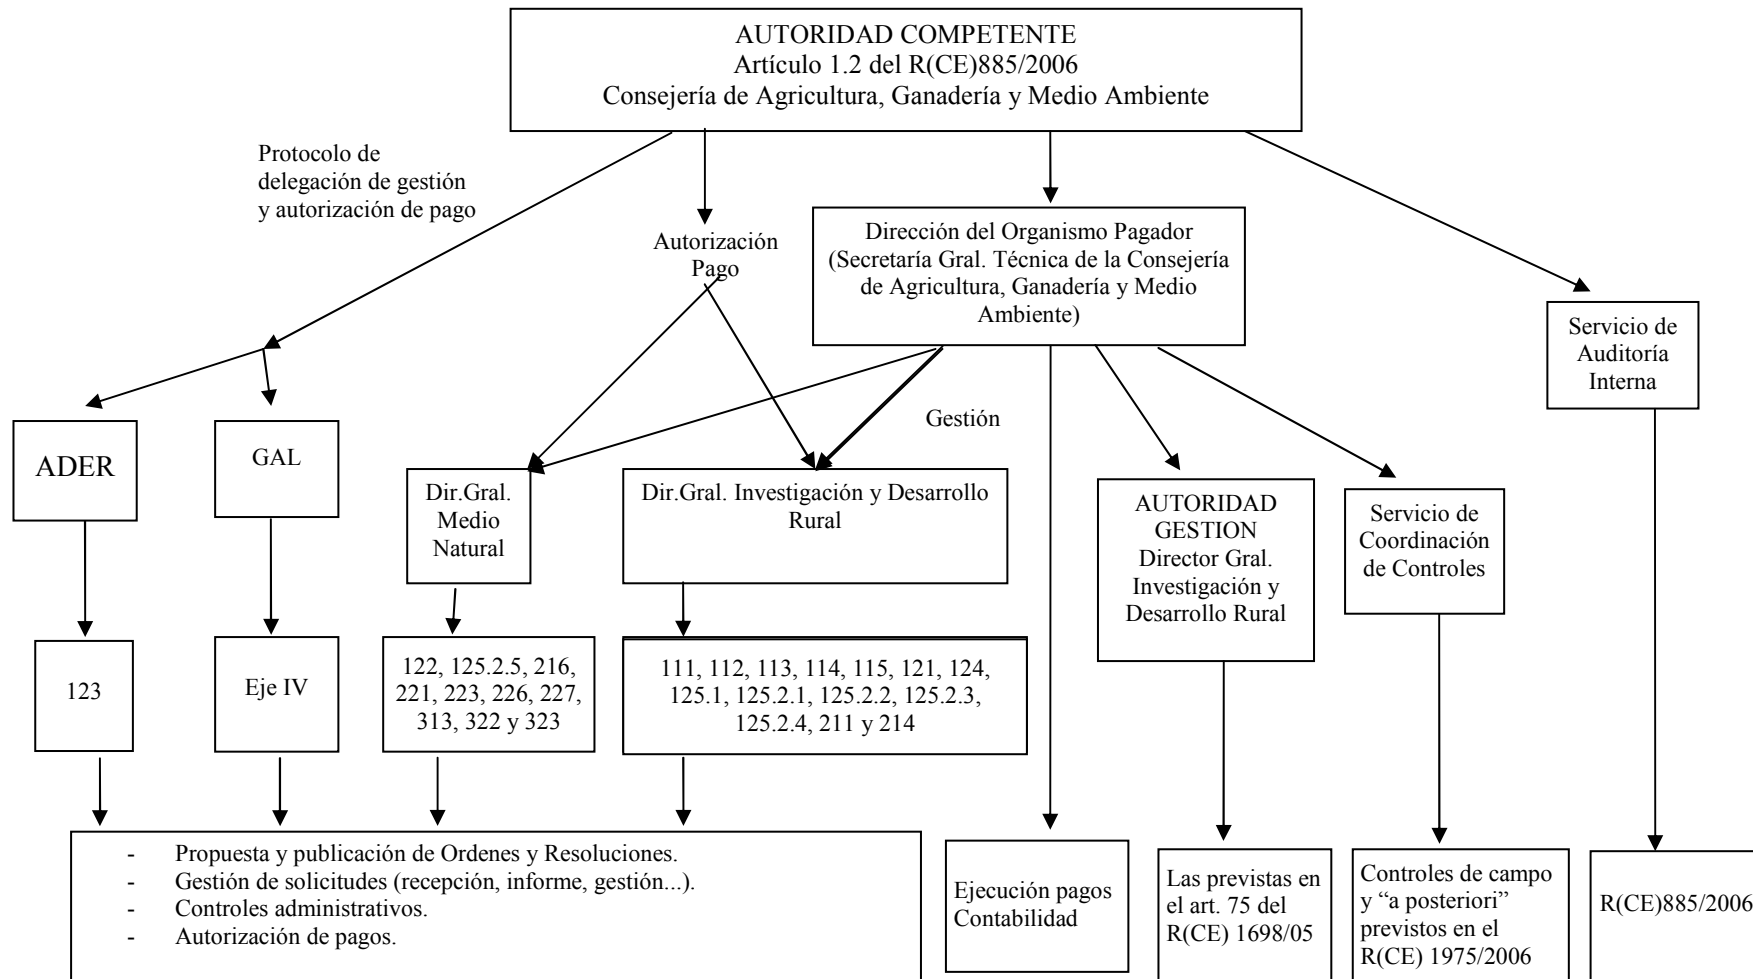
AUTORIDAD COMPETENTE
Artículo 1.2 del R(CE)885/2006
Consejería de Agricultura, Ganadería y Medio Ambiente

Protocolo de delegación de gestión y autorización de pago

Autorización Pago

Dirección del Organismo Pagador (Secretaría Gral. Técnica de la Consejería de Agricultura, Ganadería y Medio Ambiente)

Servicio de Auditoría Interna

Gestión

ADER

GAL

Dir.Gral. Medio Natural

Dir.Gral. Investigación y Desarrollo Rural

AUTORIDAD GESTION Director Gral. Investigación y Desarrollo Rural

Servicio de Coordinación de Controles

123

Eje IV

122, 125.2.5, 216, 221, 223, 226, 227, 313, 322 y 323

111, 112, 113, 114, 115, 121, 124, 125.1, 125.2.1, 125.2.2, 125.2.3, 125.2.4, 211 y 214

- Propuesta y publicación de Ordenes y Resoluciones.
- Gestión de solicitudes (recepción, informe, gestión...).
- Controles administrativos.
- Autorización de pagos.

Ejecución pagos Contabilidad

Las previstas en el art. 75 del R(CE) 1698/05

Controles de campo y "a posteriori" previstos en el R(CE) 1975/2006

R(CE)885/2006